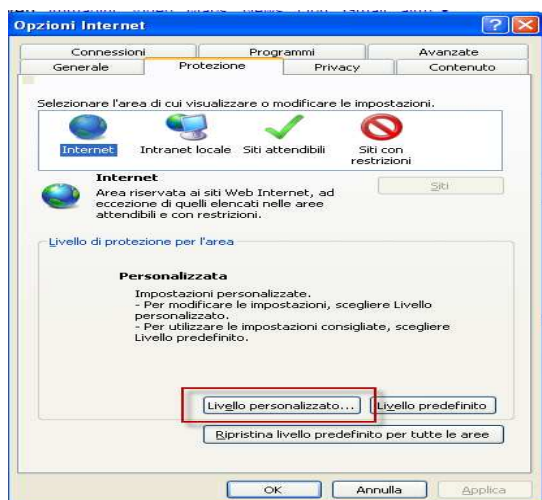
Opzioni Internet

Connessioni | Programmi | Avanzate
Generale | Protezione | Privacy | Contenuto

Selezionare l'area di cui visualizzare o modificare le impostazioni.

Internet   Intranet locale   Siti attendibili   Siti con restrizioni

Internet
Area riservata ai siti Web Internet, ad eccezione di quelli elencati nelle aree attendibili e con restrizioni.

Siti

Livello di protezione per l'area

Personalizzata
Impostazioni personalizzate.
- Per modificare le impostazioni, scegliere Livello personalizzato.
- Per utilizzare le impostazioni consigliate, scegliere Livello predefinito.

Livello personalizzato...   Livello predefinito

Ripristina livello predefinito per tutte le aree

OK   Annulla   Applica